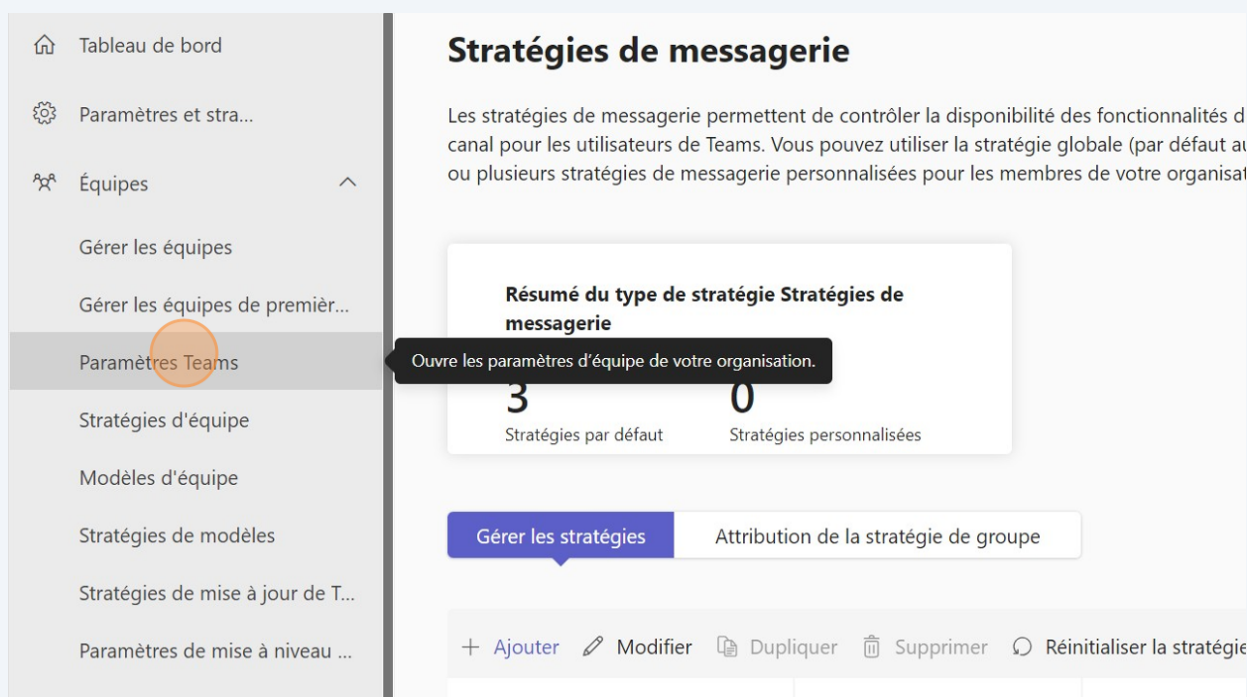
Tableau de bord

Paramètres et stra...

Équipes

Gérer les équipes

Gérer les équipes de premièr...

Paramètres Teams

Stratégies d'équipe

Modèles d'équipe

Stratégies de modèles

Stratégies de mise à jour de T...

Paramètres de mise à niveau ...

Stratégies de messagerie

Les stratégies de messagerie permettent de contrôler la disponibilité des fonctionnalités d canal pour les utilisateurs de Teams. Vous pouvez utiliser la stratégie globale (par défaut au ou plusieurs stratégies de messagerie personnalisées pour les membres de votre organisat

Résumé du type de stratégie Stratégies de messagerie

Ouvre les paramètres d'équipe de votre organisation.

3
Stratégies par défaut

0
Stratégies personnalisées

Gérer les stratégies

Attribution de la stratégie de groupe

+ Ajouter Modifier Dupliquer Supprimer Réinitialiser la stratégie